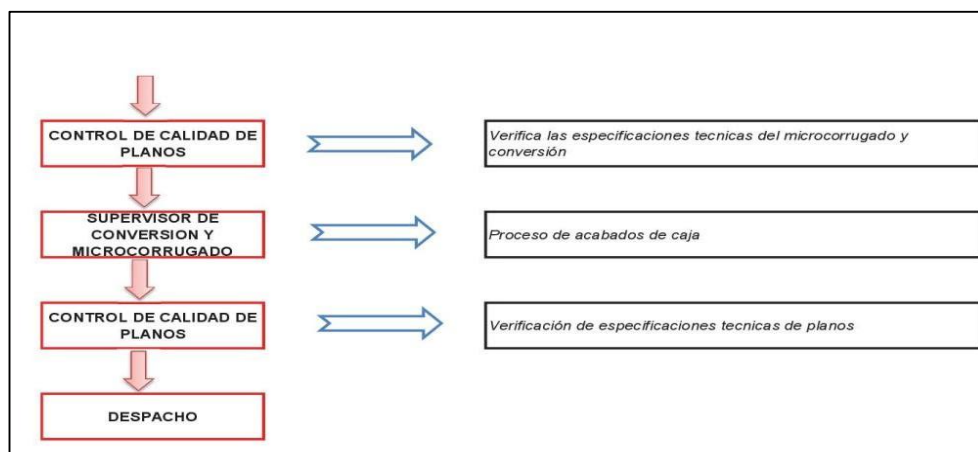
CONTROL DE CALIDAD DE PLANOS

Verifica las especificaciones tecnicas del microcorrugado y conversión

SUPERVISOR DE CONVERSION Y MICROCORRUGADO

Proceso de acabados de caja

CONTROL DE CALIDAD DE PLANOS

Verificación de especificaciones tecnicas de planos

DESPACHO